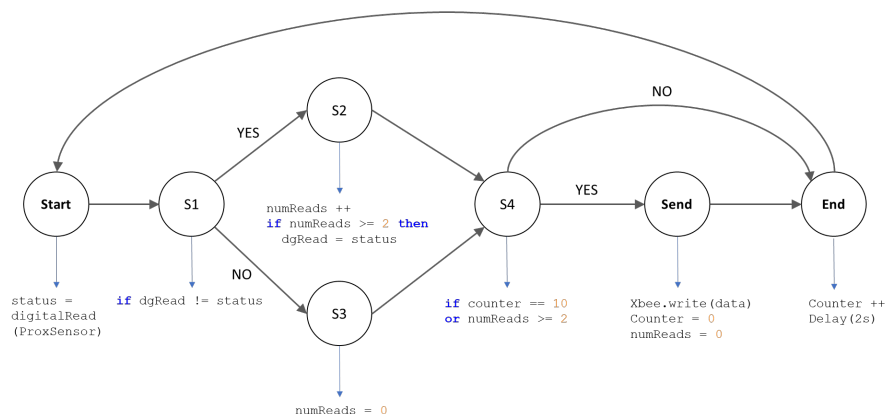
NO

S2

YES

numReads ++
if numReads >= 2 then
dgRead = status

Start

S1

S4

YES

Send

End

NO

S3

status = digitalRead (ProxSensor)

if dgRead != status

if counter == 10 or numReads >= 2

Xbee.write(data)
Counter = 0
numReads = 0

Counter ++
Delay(2s)

numReads = 0